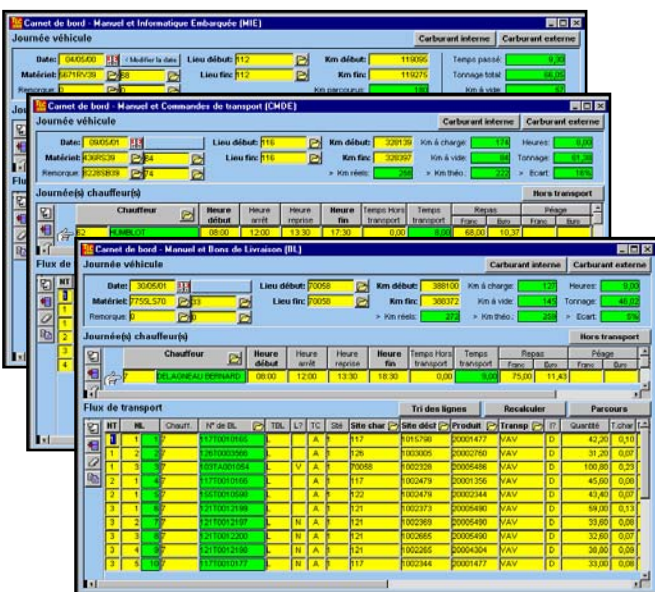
Carnet de bord - Manuel et Informatique Embarquée (MIE)

Journée véhicule

Carburant interne | Carburant externe

Date: 04/05/00 | Modifier la date | Lieu début: 112 | Km début: 119095 | Temps passé: 9,30
Matériel: 5671RV39 | 58 | Lieu fin: 112 | Km fin: 119275 | Tonnage total: 66,05
Remorque: 0 | Km parcourus: 180 | Km à vide: 57

Carnet de bord - Manuel et Commandes de transport (CMDE)

Journée véhicule

Carburant interne | Carburant externe

Date: 09/05/01 | Lieu début: 116 | Km début: 328139 | Km à charge: 174 | Heures: 8,00
Matériel: 436RS39 | 64 | Lieu fin: 116 | Km fin: 328397 | Km à vide: 84 | Tonnage: 61,38
Remorque: 8228SB39 | 74 | > Km réels: 258 | > Km théo.: 222 | > Ecart: 16%

Journée(s) chauffeur(s) | Hors transport

| Chauffeur | Heure début | Heure arrêt | Heure reprise | Heure fin | Temps Hors transport | Temps transport | Repas Franc | Repas Euro | Péage Franc | Péage Euro |
|---|---|---|---|---|---|---|---|---|---|---|
| 2 HUMBLOT | 08:00 | 12:00 | 13:30 | 17:30 | 0,00 | 8,00 | 68,00 | 10,37 | | |

Flux de

Carnet de bord - Manuel et Bons de Livraison (BL)

Journée véhicule

Carburant interne | Carburant externe

Date: 30/05/01 | Lieu début: 70058 | Km début: 388100 | Km à charge: 127 | Heures: 9,00
Matériel: 7755LS70 | 83 | Lieu fin: 70058 | Km fin: 388372 | Km à vide: 145 | Tonnage: 48,02
Remorque: 0 | 0 | > Km réels: 272 | > Km théo.: 259 | > Ecart: 5%

Journée(s) chauffeur(s) | Hors transport

| Chauffeur | Heure début | Heure arrêt | Heure reprise | Heure fin | Temps Hors transport | Temps transport | Repas Franc | Repas Euro | Péage Franc | Péage Euro |
|---|---|---|---|---|---|---|---|---|---|---|
| 7 DELAGNEAU BERNARD | 08:00 | 12:00 | 13:30 | 18:30 | 0,00 | 9,00 | 75,00 | 11,43 | | |

Flux de transport | Tri des lignes | Recalculer | Parcours

| NT | NL | Chauff. | N° de BL | TBL | L? | TC | Sté | Site char | Site dést | Produit | Transp | I? | Quantité | T.char |
|---|---|---|---|---|---|---|---|---|---|---|---|---|---|---|
| 1 | 1 | 7 | 117T0010165 | | | A | 1 | 117 | 1015790 | 20001477 | VAV | D | 42,20 | 0,10 |
| 1 | 2 | 7 | 126T0003566 | | | A | 1 | 126 | 1003005 | 20002760 | VAV | D | 31,20 | 0,07 |
| 1 | 3 | 7 | 103TA001054 | | V | A | 1 | 70058 | 1002328 | 20005486 | VAV | D | 100,80 | 0,23 |
| 2 | 1 | 4 | 117T0010166 | | | A | 1 | 117 | 1002479 | 20001356 | VAV | D | 45,60 | 0,08 |
| 2 | 1 | 5 | 155T0010590 | | | A | 1 | 122 | 1002479 | 20002344 | VAV | D | 43,40 | 0,07 |
| 3 | 1 | 6 | 121T0012198 | | | A | 1 | 121 | 1002373 | 20005490 | VAV | D | 59,00 | 0,13 |
| 3 | 2 | 7 | 121T0012197 | | N | A | 1 | 121 | 1002369 | 20005490 | VAV | D | 33,60 | 0,06 |
| 3 | 3 | 8 | 121T0012200 | | N | A | 1 | 121 | 1002665 | 20005490 | VAV | D | 32,60 | 0,07 |
| 3 | 4 | 9 | 121T0012199 | | N | A | 1 | 121 | 1002265 | 20004304 | VAV | D | 38,80 | 0,08 |
| 3 | 5 | 10 | 117T0010177 | | N | A | 1 | 117 | 1002344 | 20001477 | VAV | D | 33,00 | 0,06 |